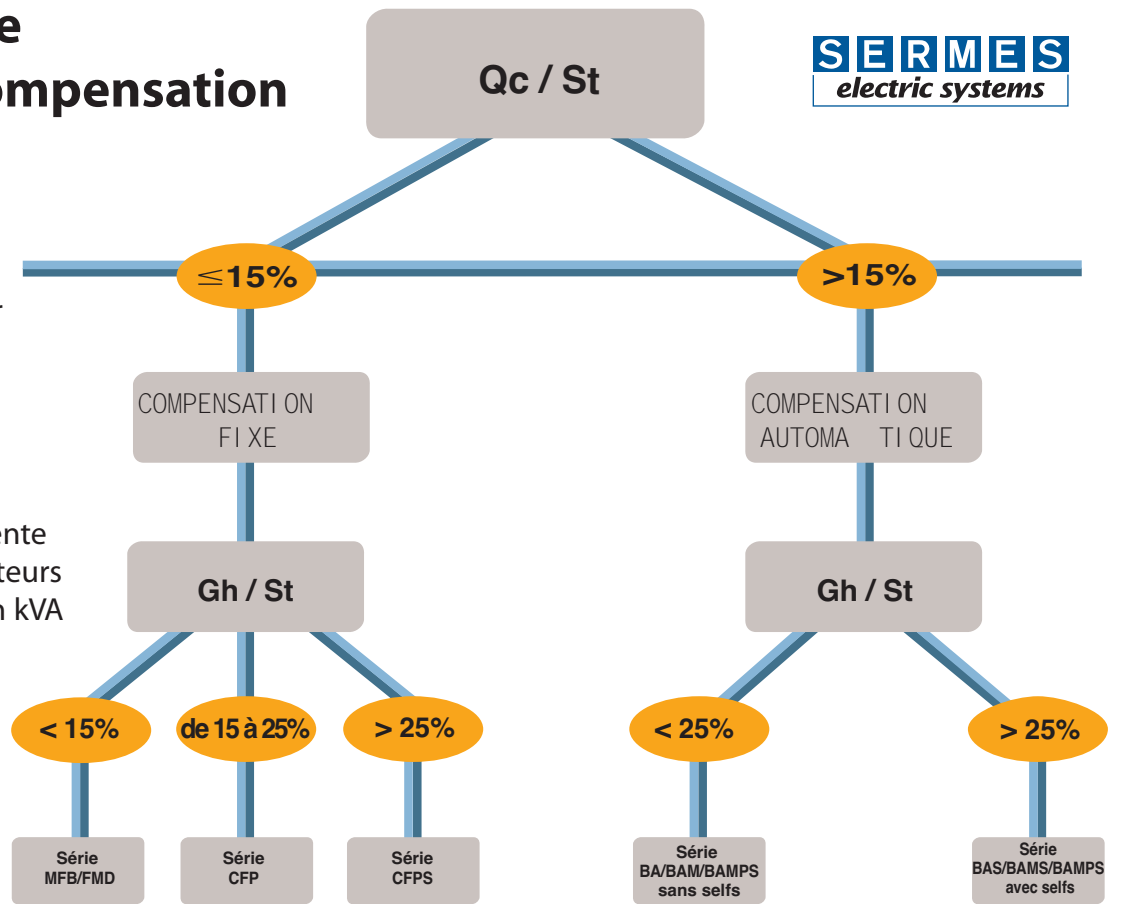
e
ompensation

Qc / St

SERMES
electric systems

$\leq$15%

>15%

COMPENSATION FIXE

COMPENSATION AUTOMATIQUE

ente
teurs
n kVA

Gh / St

Gh / St

< 15%

de 15 à 25%

> 25%

< 25%

> 25%

Série MFB/FMD

Série CFP

Série CFPS

Série BA/BAM/BAMPS sans selfs

Série BAS/BAMS/BAMPS avec selfs